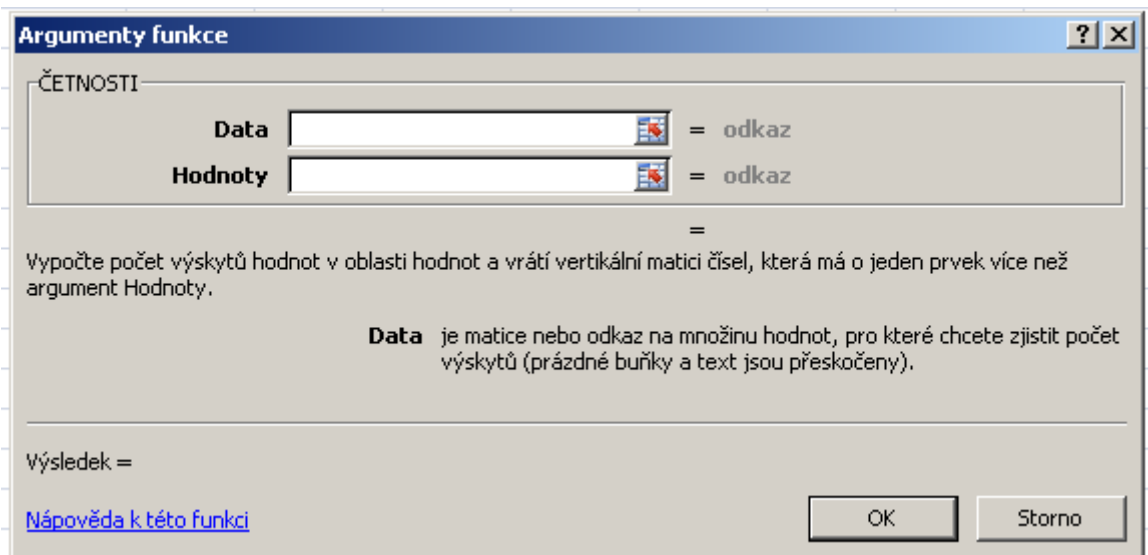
Argumenty funkce

?

X

ČETNOSTI

Data = odkaz

Hodnoty = odkaz

=

Vypočte počet výskytů hodnot v oblasti hodnot a vrátí vertikální matici čísel, která má o jeden prvek více než argument Hodnoty.

Data je matice nebo odkaz na množinu hodnot, pro které chcete zjistit počet výskytů (prázdné buňky a text jsou přeskočeny).

Výsledek =

Nápověda k této funkci

OK

Storno